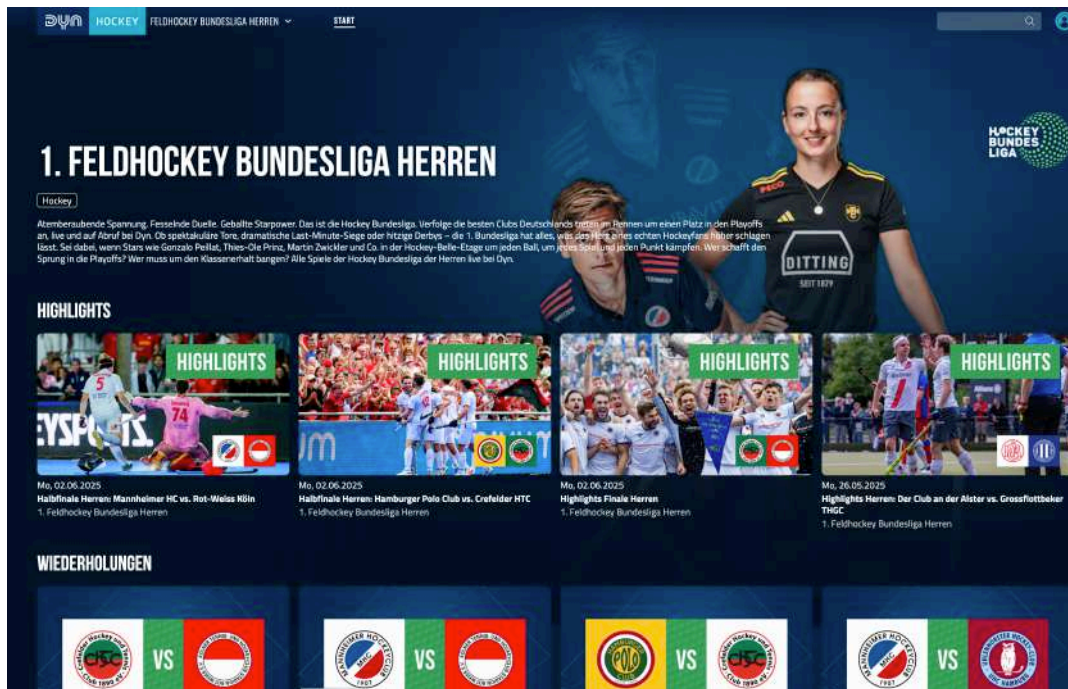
DYN HOCKEY FELDHOCKEY BUNDESLIGA HERREN START

HOCKEY BUNDESLIGA

1. FELDHOCKEY BUNDESLIGA HERREN

Hockey

Atemberaubende Spannung. Fesselnde Duelle. Geballte Starpower. Das ist die Hockey Bundesliga. Verfolge die besten Clubs Deutschlands treten im Rennen um einen Platz in den Playoffs an, live und auf Abruf bei Dyn. Ob spektakuläre Tore, dramatische Last-Minute-Siege oder hitzige Derbys – die 1. Bundesliga hat alles, was das Herz eines echten Hockeyfans höher schlagen lässt. Sei dabei, wenn Stars wie Gonzalo Peillat, Thies-Ole Prinz, Martin Zwickler und Co. in der Hockey-Belle-Etage um jeden Ball, um jedes Spiel und jeden Punkt kämpfen. Wer schafft den Sprung in die Playoffs? Wer muss um den Klassenerhalt bangen? Alle Spiele der Hockey Bundesliga der Herren live bei Dyn.

DITTING SEIT 1879

HIGHLIGHTS

HIGHLIGHTS
Mo, 02.06.2025
Halbfinale Herren: Mannheimer HC vs. Rot-Weiss Köln
1. Feldhockey Bundesliga Herren

HIGHLIGHTS
Mo, 02.06.2025
Halbfinale Herren: Hamburger Polo Club vs. Crefelder HTC
1. Feldhockey Bundesliga Herren

HIGHLIGHTS
Mo, 02.06.2025
Highlights Finale Herren
1. Feldhockey Bundesliga Herren

HIGHLIGHTS
Mo, 26.05.2025
Highlights Herren: Der Club an der Alster vs. Grossflottbeker THGC
1. Feldhockey Bundesliga Herren

WIEDERHOLUNGEN

VS
VS
VS
VS